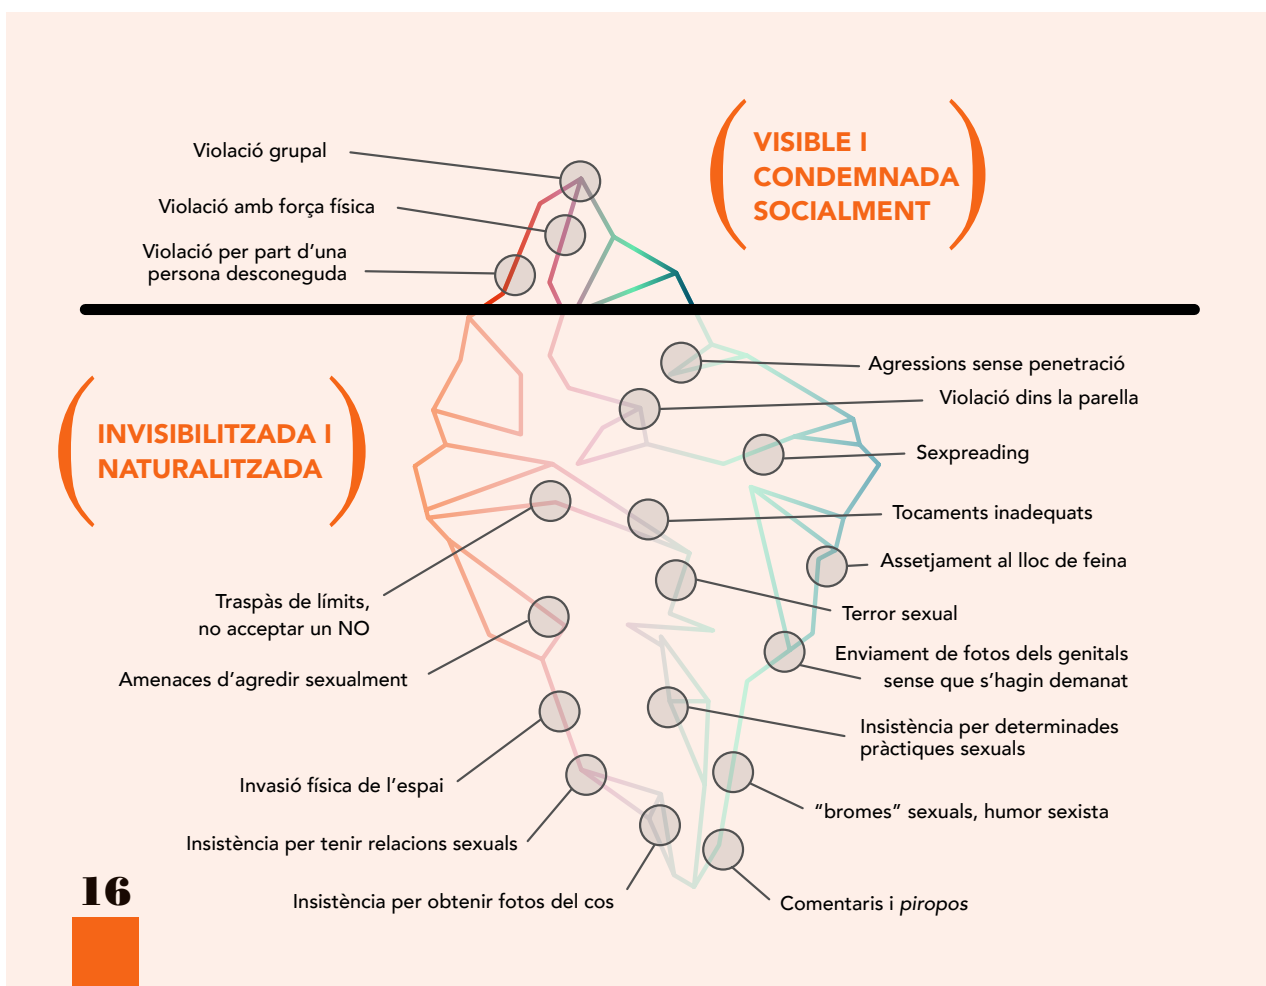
VISIBLE I CONDEMNADA SOCIALMENT

Violació grupal

Violació amb força física

Violació per part d'una persona desconeguda

INVISIBILITZADA I NATURALITZADA

Agressions sense penetració

Violació dins la parella

Sexpreading

Tocaments inadequats

Assetjament al lloc de feina

Terror sexual

Enviament de fotos dels genitals sense que s'hagin demanat

Insistència per determinades pràctiques sexuals

"bromes" sexuals, humor sexista

Comentaris i *piropos*

Traspàs de límits, no acceptar un NO

Amenaces d'agredir sexualment

Invasió física de l'espai

Insistència per tenir relacions sexuals

Insistència per obtenir fotos del cos

16